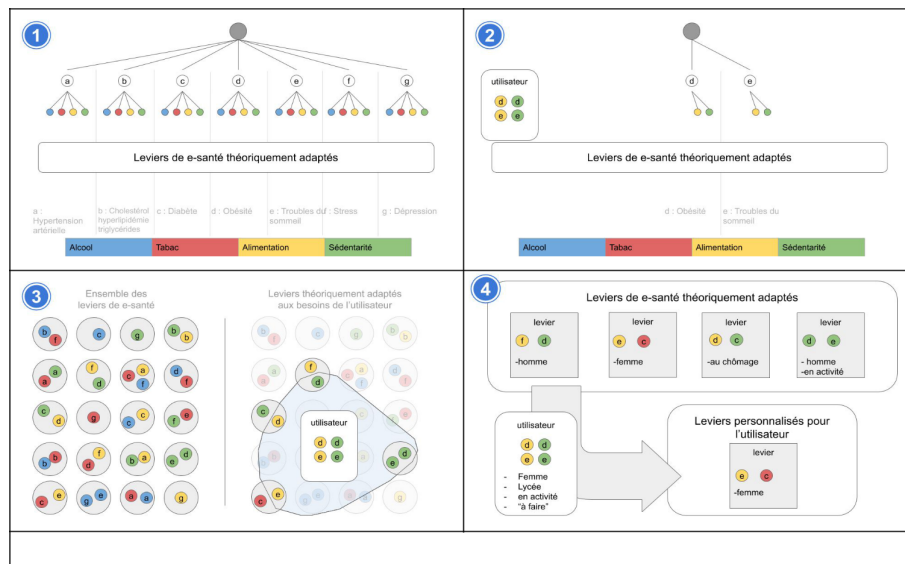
1

a b c d e f g

Leviers de e-santé théoriquement adaptés

a : Hypertension artérielle
b : Cholestérol hyperlipidémie triglycérides
c : Diabète
d : Obésité
e : Troubles du sommeil
f : Stress
g : Dépression

| Alcool | Tabac | Alimentation | Sédentarité |
|---|---|---|---|

2

utilisateur
d d
e e

d e

Leviers de e-santé théoriquement adaptés

d : Obésité
e : Troubles du sommeil

| Alcool | Tabac | Alimentation | Sédentarité |
|---|---|---|---|

3

Ensemble des leviers de e-santé

b f c g b b
a a d f c a f d f
c d g c c f e
b b f d b a e d
c e g e a a g

Leviers théoriquement adaptés aux besoins de l'utilisateur

f d
c d
utilisateur
d d
e e
e d
c e

4

Leviers de e-santé théoriquement adaptés

levier
f d
-homme

levier
e c
-femme

levier
d c
-au chômage

levier
d e
- homme
-en activité

utilisateur
d d
e e
- Femme
- Lycée
- en activité
- "à faire"

Leviers personnalisés pour l'utilisateur

levier
e c
-femme